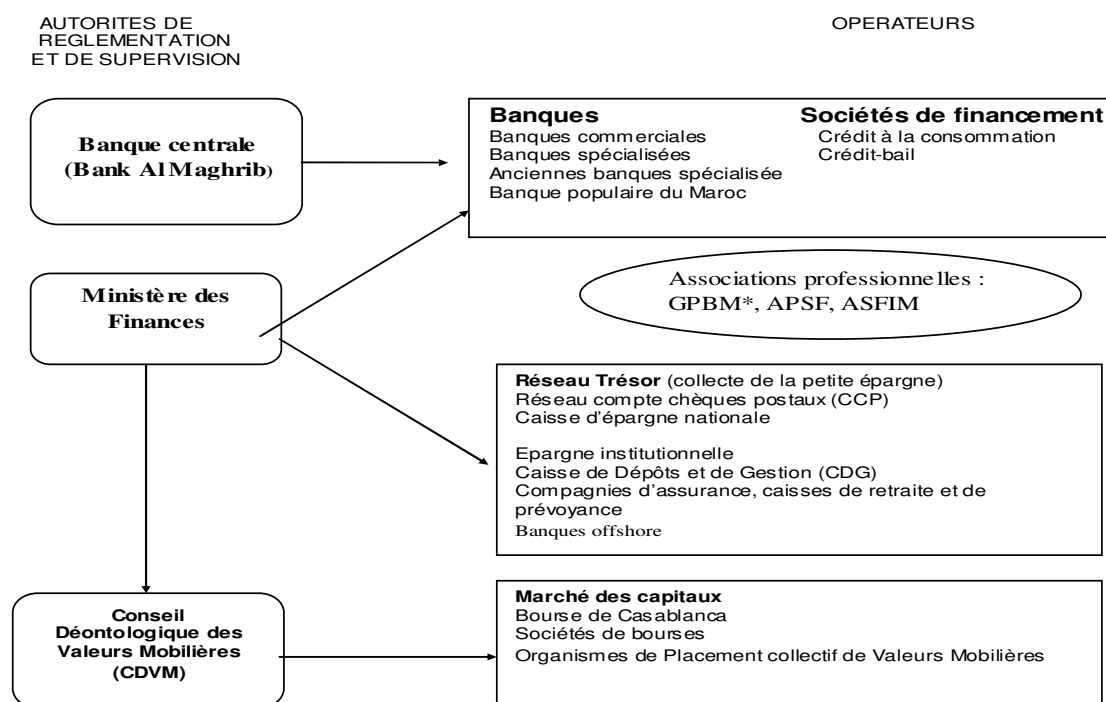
AUTORITES DE REGLEMENTATION ET DE SUPERVISION

OPERATEURS

Banque centrale (Bank Al Maghrib)

Banques
Banques commerciales
Banques spécialisées
Anciennes banques spécialisée
Banque populaire du Maroc

Sociétés de financement
Crédit à la consommation
Crédit-bail

Ministère des Finances

Associations professionnelles : GPBM*, APSF, ASFIM

Réseau Trésor (collecte de la petite épargne)
Réseau compte chèques postaux (CCP)
Caisse d'épargne nationale

Epargne institutionnelle
Caisse de Dépôts et de Gestion (CDG)
Compagnies d'assurance, caisses de retraite et de prévoyance
Banques offshore

Conseil Déontologique des Valeurs Mobilières (CDVM)

Marché des capitaux
Bourse de Casablanca
Sociétés de bourses
Organismes de Placement collectif de Valeurs Mobilières